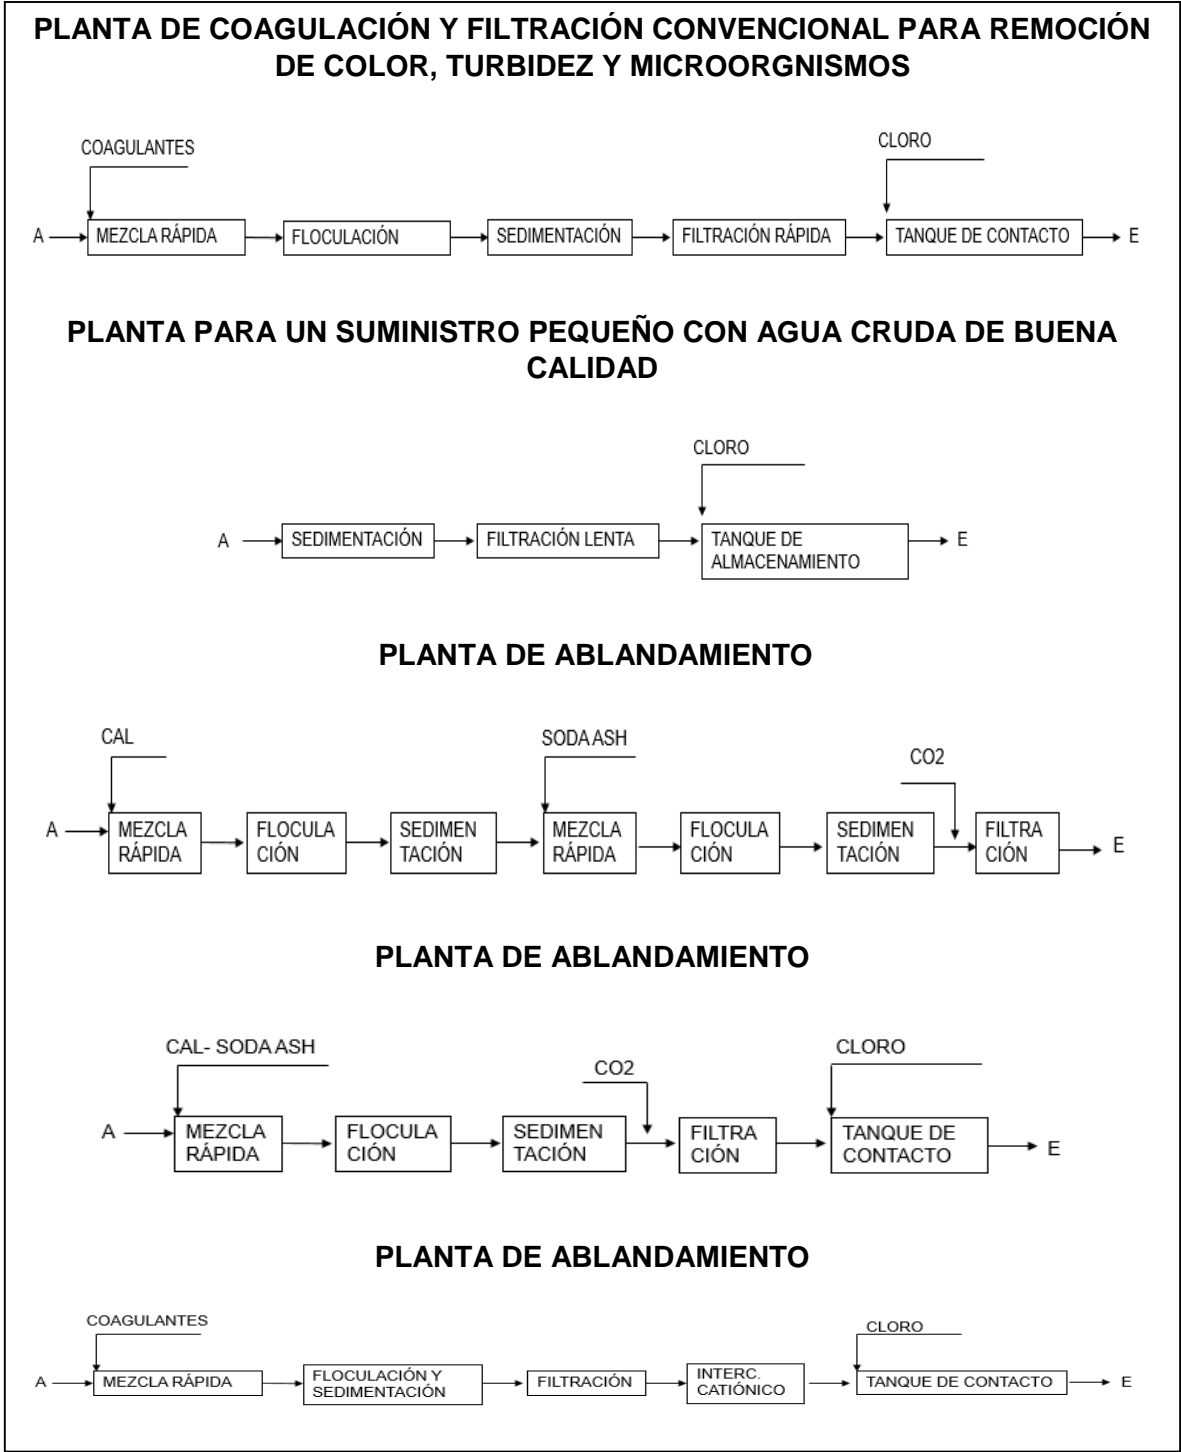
PLANTA DE COAGULACIÓN Y FILTRACIÓN CONVENCIONAL PARA REMOCIÓN DE COLOR, TURBIDEZ Y MICROORGNISMOS

COAGULANTES

CLORO

A MEZCLA RÁPIDA FLOCULACIÓN SEDIMENTACIÓN FILTRACIÓN RÁPIDA TANQUE DE CONTACTO E

PLANTA PARA UN SUMINISTRO PEQUEÑO CON AGUA CRUDA DE BUENA CALIDAD

CLORO

A SEDIMENTACIÓN FILTRACIÓN LENTA TANQUE DE ALMACENAMIENTO E

PLANTA DE ABLANDAMIENTO

CAL

SODA ASH

CO2

A MEZCLA RÁPIDA FLOCULA CIÓN SEDIMEN TACIÓN MEZCLA RÁPIDA FLOCULA CIÓN SEDIMEN TACIÓN FILTRA CIÓN E

PLANTA DE ABLANDAMIENTO

CAL- SODA ASH

CO2

CLORO

A MEZCLA RÁPIDA FLOCULA CIÓN SEDIMEN TACIÓN FILTRA CIÓN TANQUE DE CONTACTO E

PLANTA DE ABLANDAMIENTO

COAGULANTES

CLORO

A MEZCLA RÁPIDA FLOCULACIÓN Y SEDIMENTACIÓN FILTRACIÓN INTERC. CATIÓNICO TANQUE DE CONTACTO E